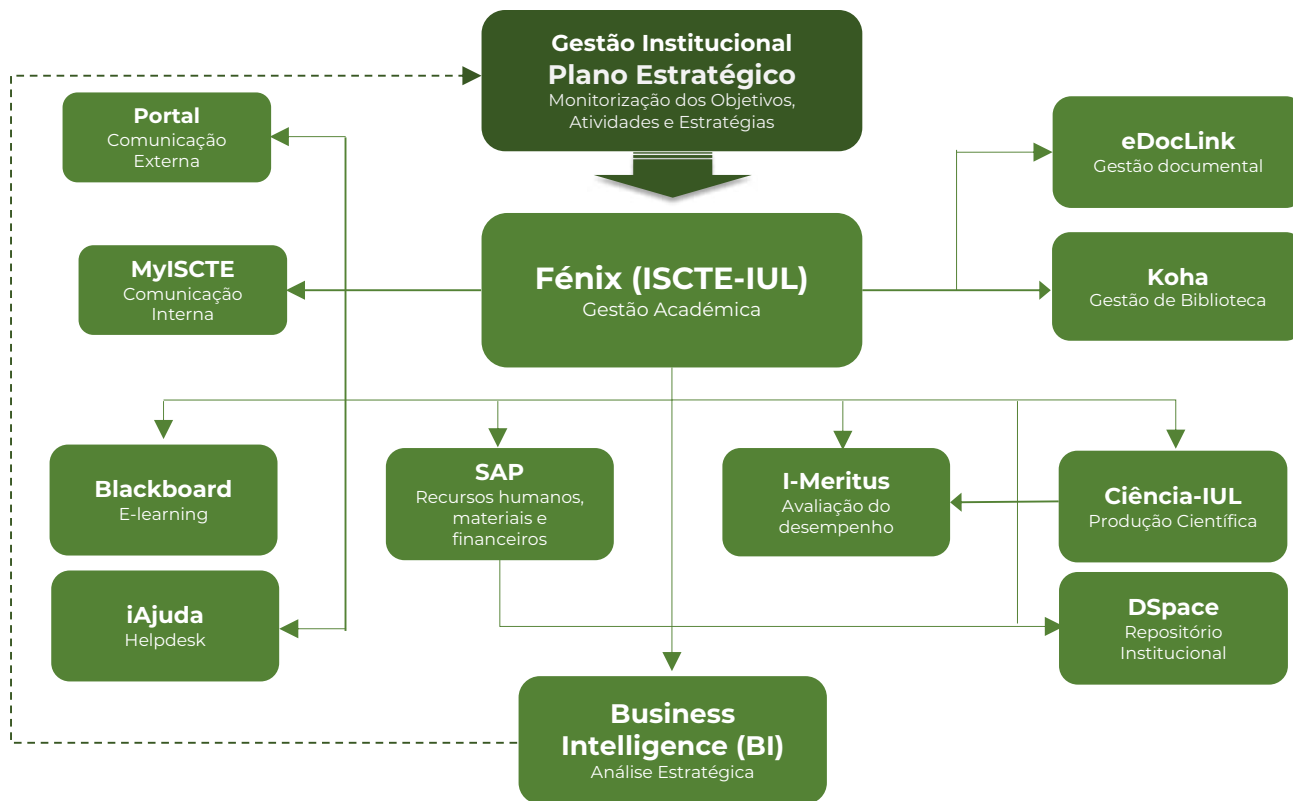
Gestão Institucional
Plano Estratégico
Monitorização dos Objetivos, Atividades e Estratégias

Portal
Comunicação Externa

eDocLink
Gestão documental

MyISCTE
Comunicação Interna

Fénix (ISCTE-IUL)
Gestão Académica

Koha
Gestão de Biblioteca

Blackboard
E-learning

SAP
Recursos humanos, materiais e financeiros

I-Meritus
Avaliação do desempenho

Ciência-IUL
Produção Científica

iAjuda
Helpdesk

DSpace
Repositório Institucional

Business Intelligence (BI)
Análise Estratégica